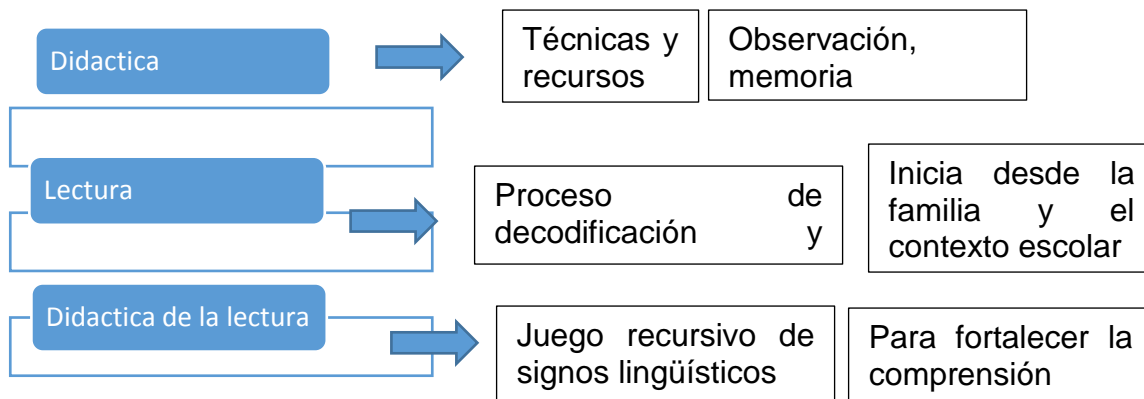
Didactica

Técnicas y recursos

Observación, memoria

Lectura

Proceso de decodificación y

Inicia desde la familia y el contexto escolar

Didactica de la lectura

Juego recursivo de signos lingüísticos

Para fortalecer la comprensión